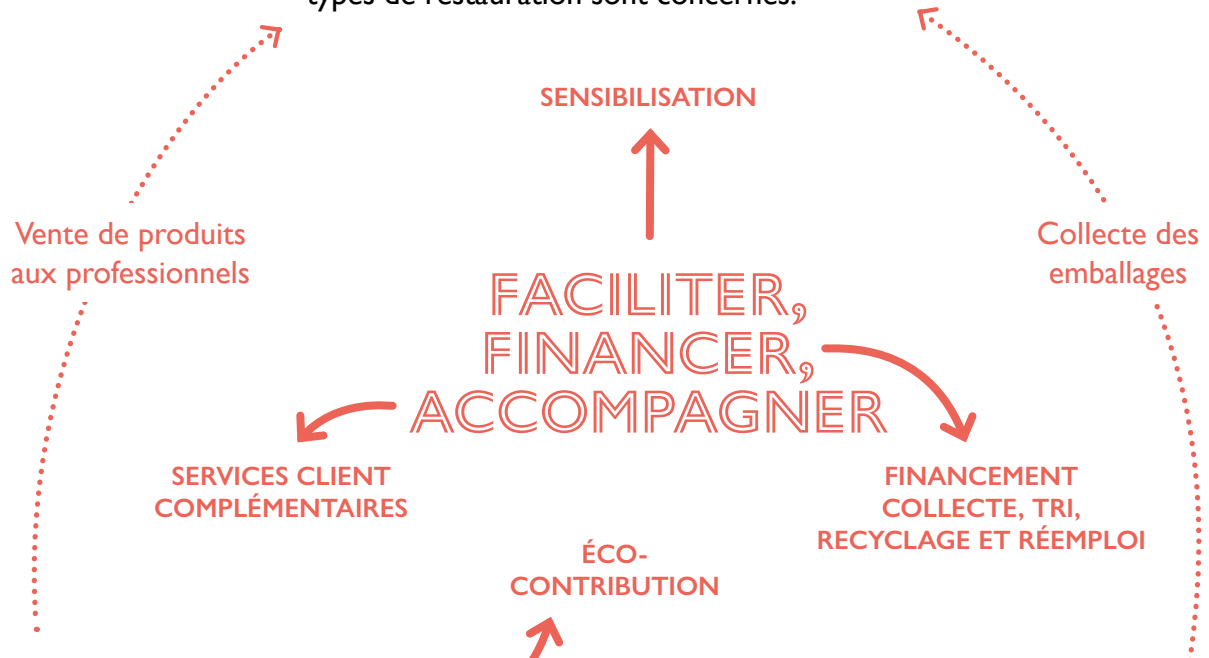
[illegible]types de restauration sont concernés.

SENSIBILISATION

Vente de produits aux professionnels

Collecte des emballages

FACILITER, FINANCER, ACCOMPAGNER

SERVICES CLIENT COMPLÉMENTAIRES

FINANCEMENT COLLECTE, TRI, RECYCLAGE ET RÉEMPLOI

ÉCO-CONTRIBUTION